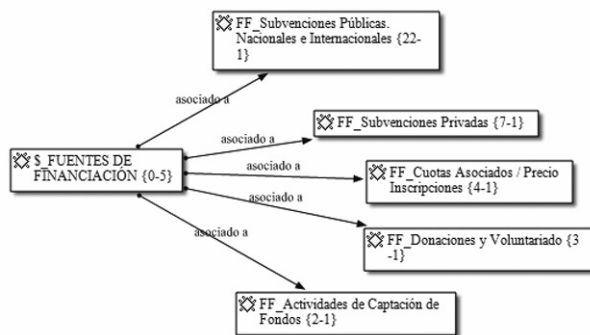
FF_Subvenciones Públicas. Nacionales e Internacionales {22-1}

asociado a

FF_Subvenciones Privadas {7-1}

asociado a

$_FUENTES DE FINANCIACIÓN {0-5}

asociado a

FF_Cuotas Asociados / Precio Inscripciones {4-1}

asociado a

asociado a

FF_Donaciones y Voluntariado {3-1}

FF_Actividades de Captación de Fondos {2-1}